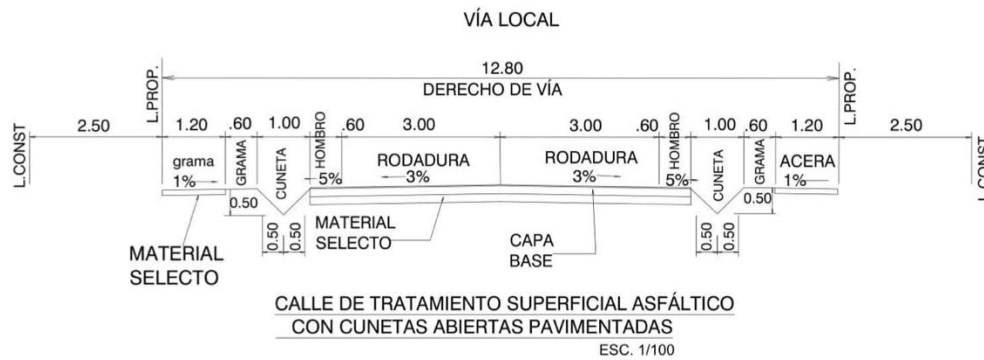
VÍA LOCAL

L.PROP.

12.80
DERECHO DE VÍA

L.PROP.

L.CONST

2.50 1.20 .60 1.00 HOMBRO .60 3.00 3.00 .60 HOMBRO 1.00 .60 1.20 2.50

L.CONST

grama
1%

GRAMA

CUNETA

5%

RODADURA
3%

RODADURA
3%

5%

CUNETA

GRAMA

ACERA
1%

0.50

0.50

0.50 0.50

0.50 0.50

MATERIAL SELECTO

MATERIAL SELECTO

CAPA BASE

CALLE DE TRATAMIENTO SUPERFICIAL ASFÁLTICO
CON CUNETAS ABIERTAS PAVIMENTADAS
ESC. 1/100